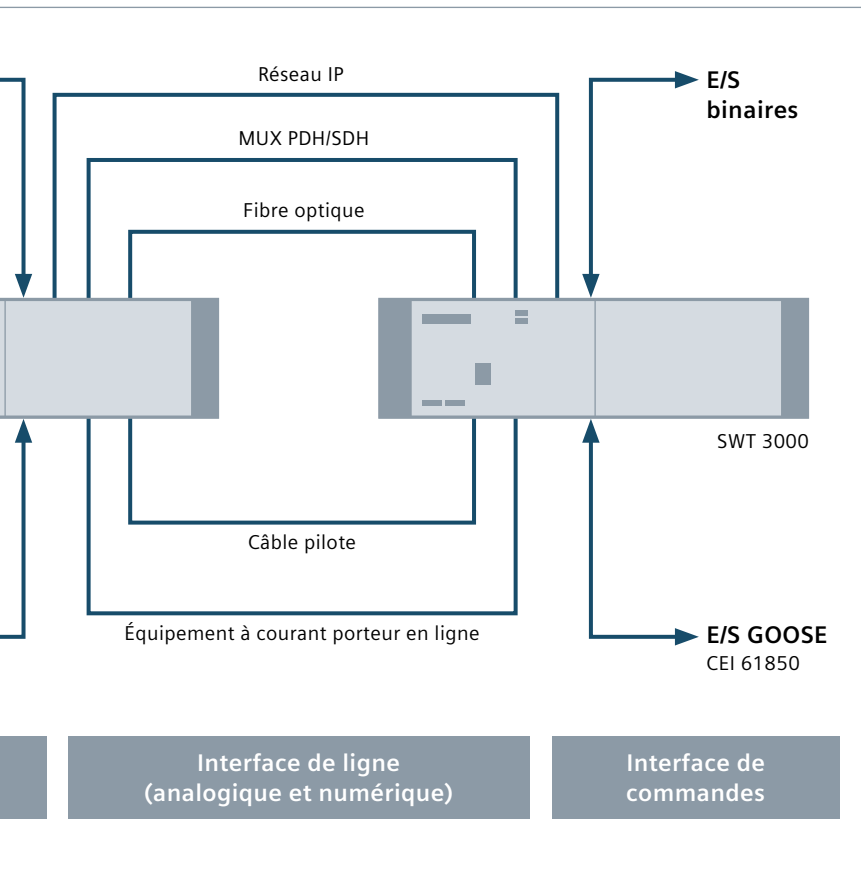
Réseau IP

MUX PDH/SDH

Fibre optique

E/S binaires

SWT 3000

Câble pilote

Équipement à courant porteur en ligne

E/S GOOSE
CEI 61850

Interface de ligne (analogique et numérique)

Interface de commandes